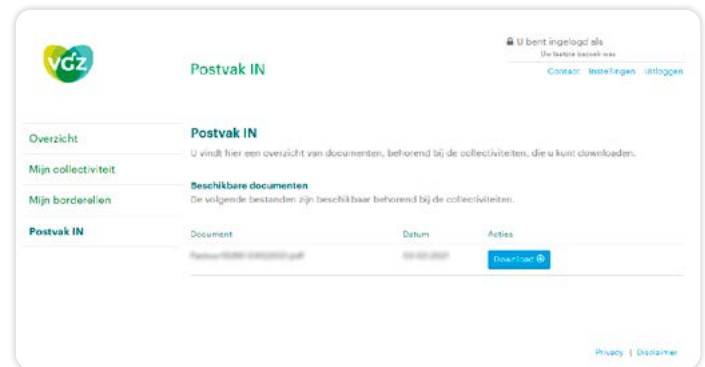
VGZ

Postvak IN

U bent ingelogd als
Uw laatste bezoek was

Contact Instellingen Uitloggen

Overzicht
Mijn collectiviteit
Mijn borderelien
Postvak IN

Postvak IN

U vindt hier een overzicht van documenten, behorend bij de collectiviteiten, die u kunt downloaden.

Beschikbare documenten

De volgende bestanden zijn beschikbaar behorend bij de collectiviteiten.

| Document | Datum | Acties |
|---|---|---|
| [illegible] | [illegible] | Download |

Privacy | Disclaimer